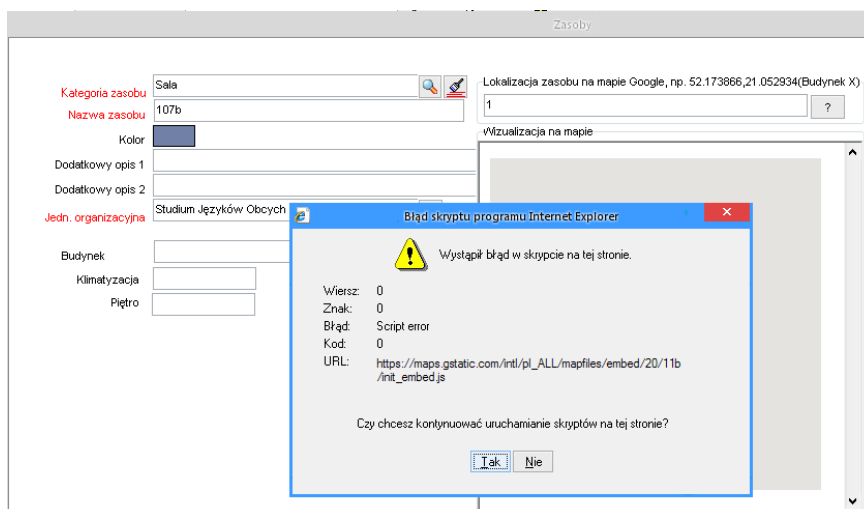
Zasoby

Kategoria zasobu
Sala

Nazwa zasobu
107b

Kolor

Dodatkowy opis 1

Dodatkowy opis 2

Jedn. organizacyjna
Studium Języków Obcych

Budynek

Klimatyzacja

Piętro

Lokalizacja zasobu na mapie Google, np. 52.173866,21.052934(Budynek X)
1
?

Wizualizacja na mapie

Błąd skryptu programu Internet Explorer

Wystąpił błąd w skrypcie na tej stronie.

Wiersz: 0
Znak: 0
Błąd: Script error
Kod: 0
URL: https://maps.gstatic.com/intl/pl_ALL/mapfiles/embed/20/11b/init_embed.js

Czy chcesz kontynuować uruchamianie skryptów na tej stronie?

Tak
Nie